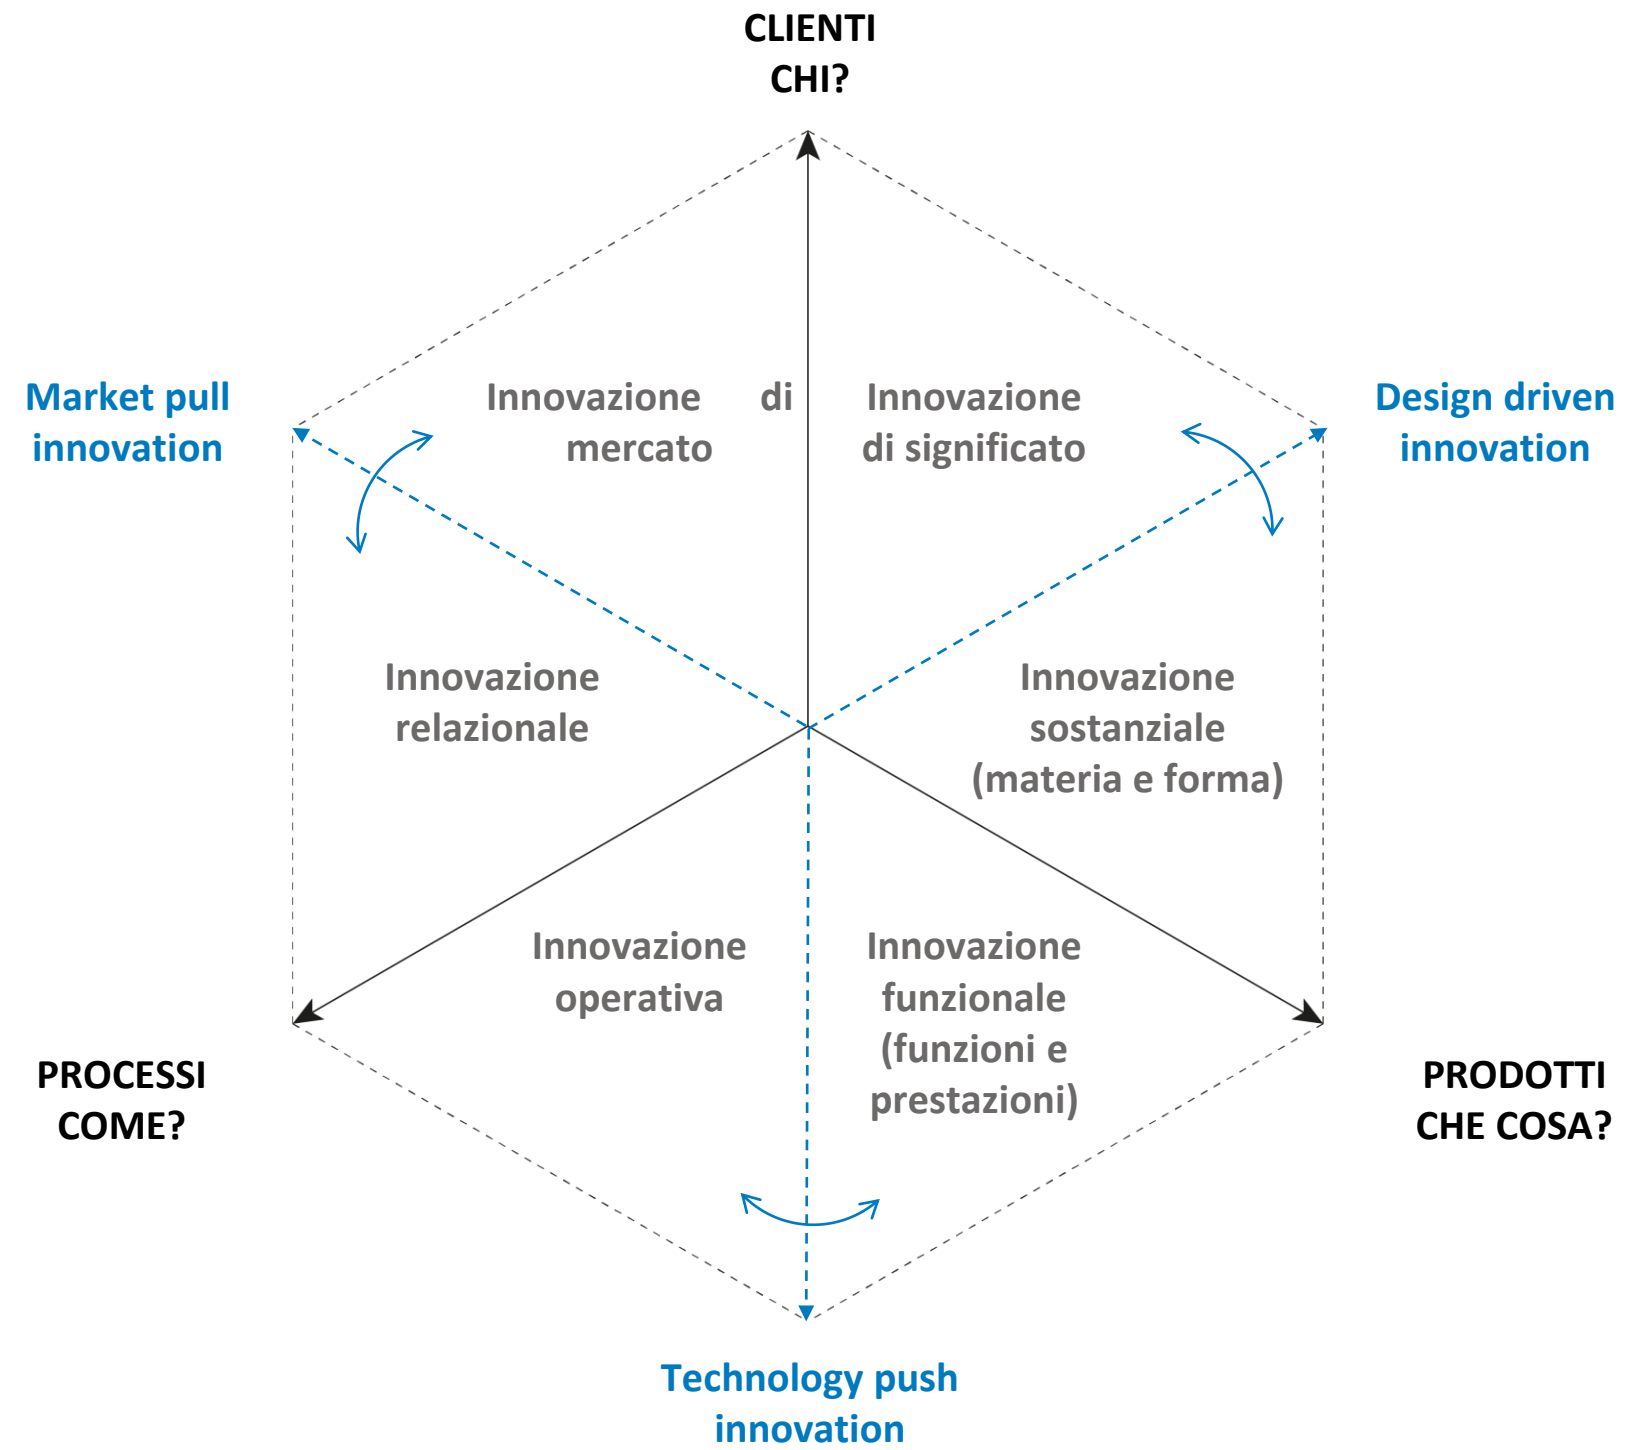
CLIENTI
CHI?

Market pull innovation

Innovazione di mercato

Innovazione di significato

Design driven innovation

Innovazione relazionale

Innovazione sostanziale (materia e forma)

Innovazione operativa

Innovazione funzionale (funzioni e prestazioni)

PROCESSI
COME?

PRODOTTI
CHE COSA?

Technology push innovation